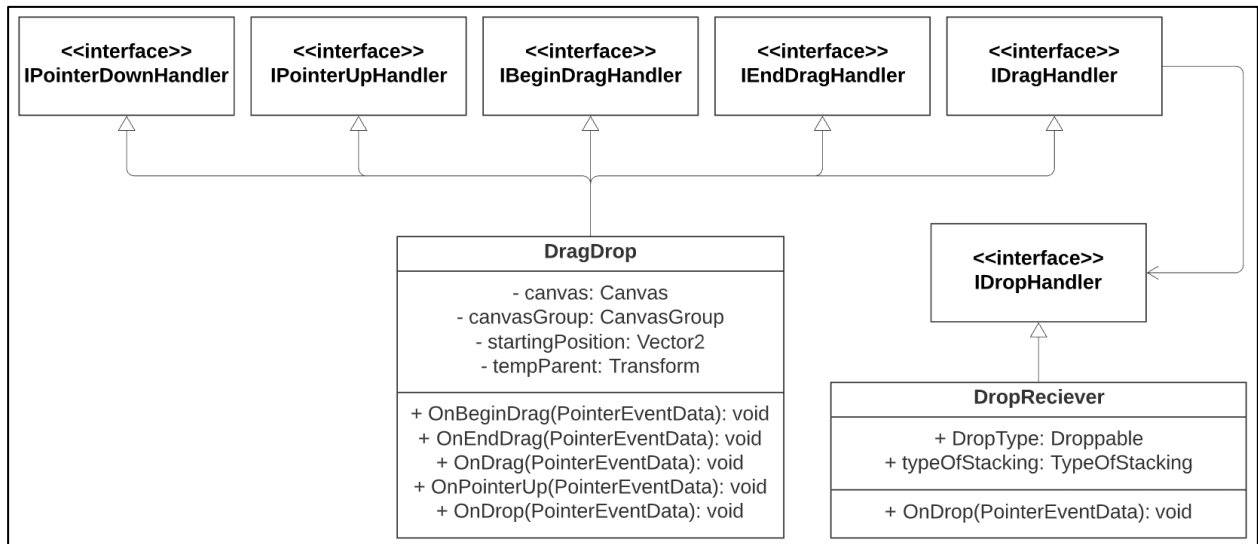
<<interface>>
IPointerDownHandler

<<interface>>
IPointerUpHandler

<<interface>>
IBeginDragHandler

<<interface>>
IEndDragHandler

<<interface>>
IDragHandler

DragDrop

- canvas: Canvas
- canvasGroup: CanvasGroup
- startingPosition: Vector2
- tempParent: Transform

+ OnBeginDrag(PointerEventData): void
+ OnEndDrag(PointerEventData): void
+ OnDrag(PointerEventData): void
+ OnPointerUp(PointerEventData): void
+ OnDrop(PointerEventData): void

<<interface>>
IDropHandler

DropReciever

+ DropType: Droppable
+ typeOfStacking: TypeOfStacking

+ OnDrop(PointerEventData): void